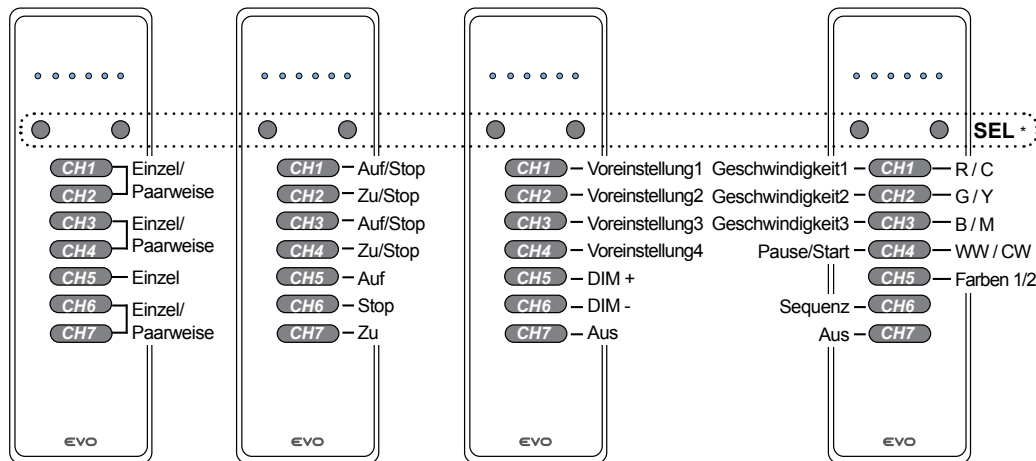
SEL *

CH1 Einzel/
CH2 Paarweise
CH3 Einzel/
CH4 Paarweise
CH5 Einzel
CH6 Einzel/
CH7 Paarweise

EVO

CH1 Auf/Stop
CH2 Zu/Stop
CH3 Auf/Stop
CH4 Zu/Stop
CH5 Auf
CH6 Stop
CH7 Zu

EVO

CH1 Voreinstellung1
CH2 Voreinstellung2
CH3 Voreinstellung3
CH4 Voreinstellung4
CH5 DIM +
CH6 DIM -
CH7 Aus

EVO

Geschwindigkeit1 CH1 R / C
Geschwindigkeit2 CH2 G / Y
Geschwindigkeit3 CH3 B / M
Pause/Start CH4 WW / CW
CH5 Farben 1/2
Sequenz CH6
Aus CH7

EVO